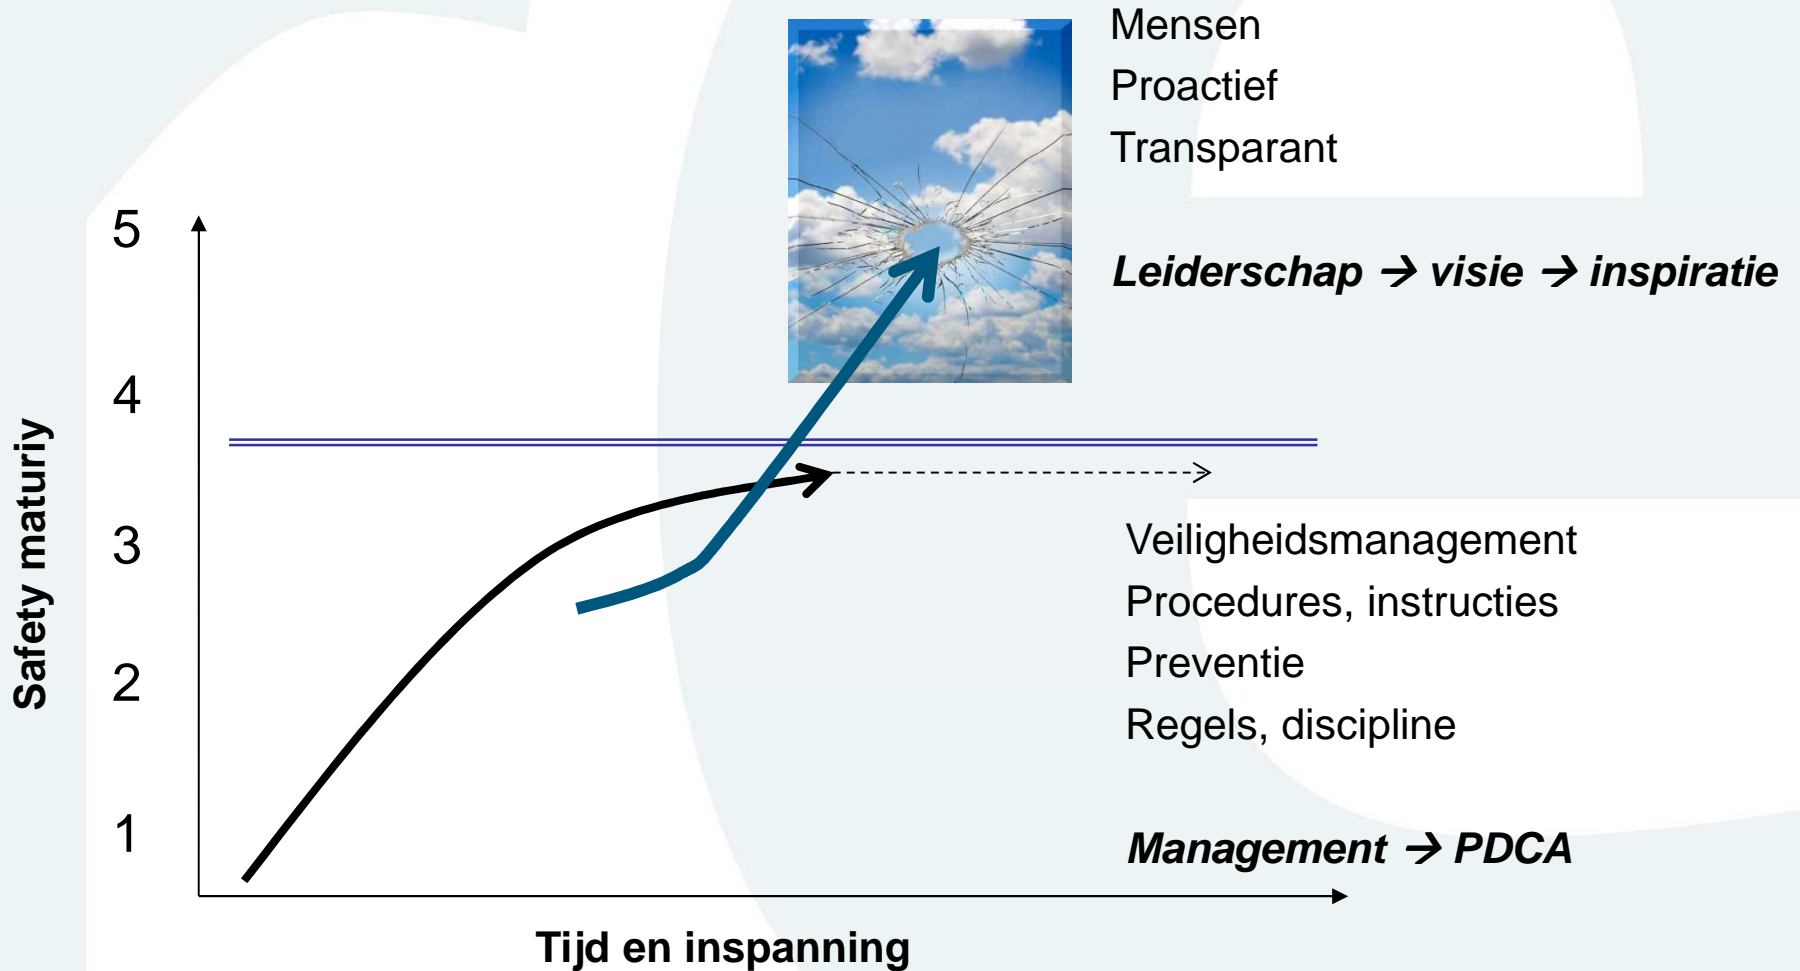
Mensen
Proactief
Transparant

Leiderschap → visie → inspiratie

5
4
3
2
1

Safety maturiy

Veiligheidsmanagement
Procedures, instructies
Preventie
Regels, discipline

Management → PDCA

Tijd en inspanning